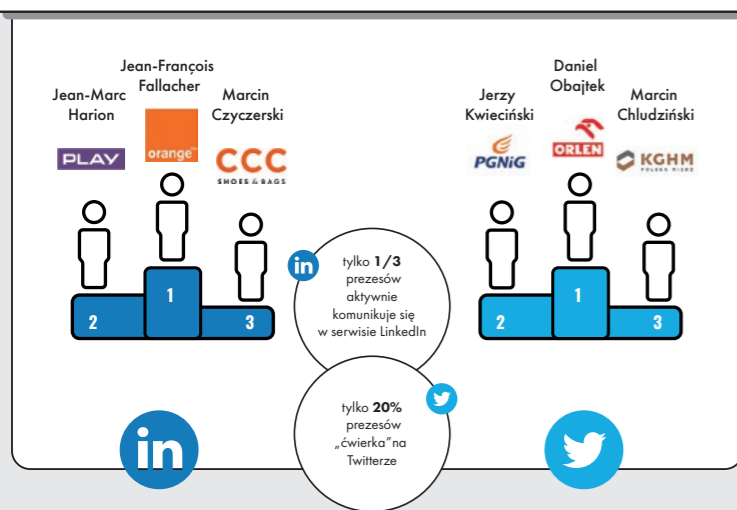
Jean-Marc Harion

PLAY

Jean-François Fallacher

orange™

Marcin Czyczerski

CCC
SHOES & BAGS

2

1

3

in

tylko **1/3** prezesów aktywnie komunikuje się w serwisie LinkedIn

tylko **20%** prezesów „ćwierka"na Twitterze

in

Jerzy Kwieciński

PGNiG

Daniel Obajtek

ORLEN

Marcin Chludziński

KGHM
POLSKA MIEDŹ

2

1

3